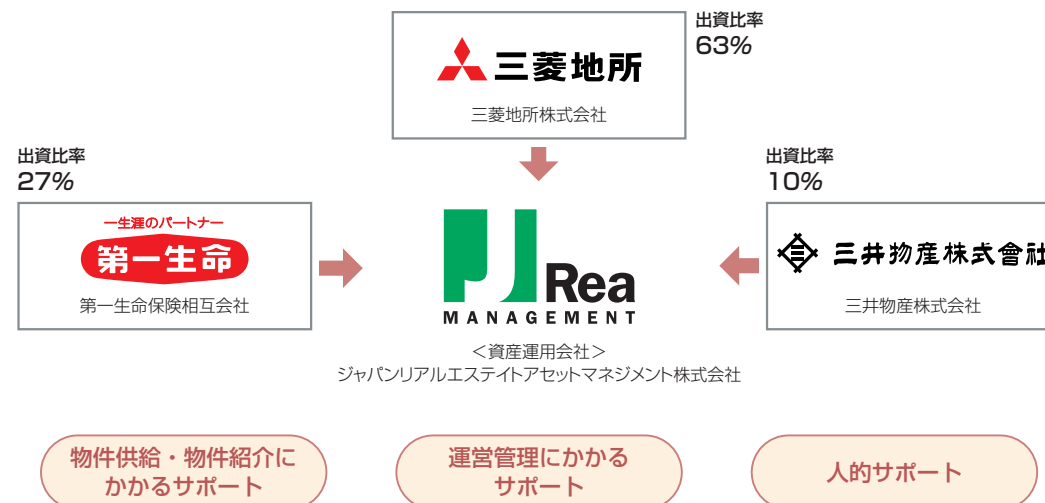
出資比率
63%

三菱地所

三菱地所株式会社

出資比率
27%

一生涯のパートナー
第一生命

第一生命保険相互会社

出資比率
10%

三井物産株式會社

三井物産株式会社

J Rea
MANAGEMENT

＜資産運用会社＞
ジャパンリアルエステイトアセットマネジメント株式会社

物件供給・物件紹介にかかるサポート

運営管理にかかるサポート

人的サポート